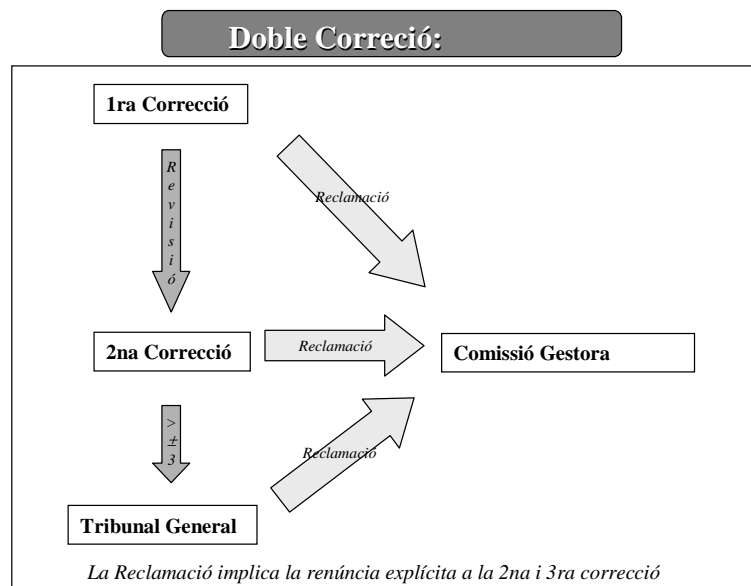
Doble Correció:

1ra Correcció

Revisió

Reclamació

2na Correcció

Reclamació

Comissió Gestora

$> \pm 3$

Reclamació

Tribunal General

La Reclamació implica la renúncia explícita a la 2na i 3ra correcció